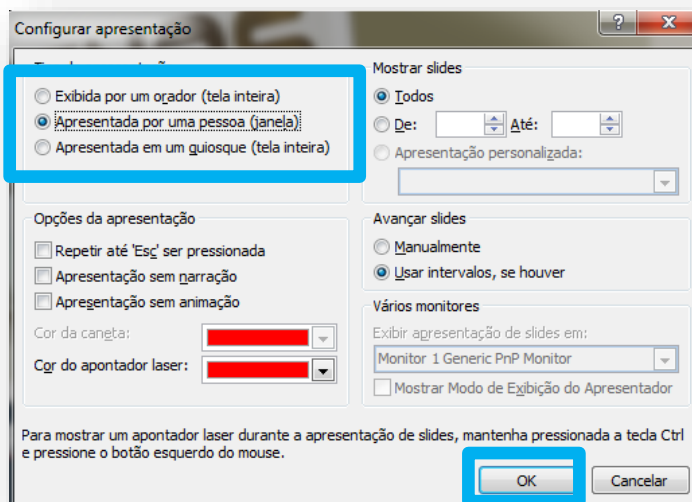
Configurar apresentação

?

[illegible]

Exibida por um orador (tela inteira)

Apresentada por uma pessoa (janela)

Apresentada em um quiosque (tela inteira)

Mostrar slides

Todos

De:

Até:

Apresentação personalizada:

Opções da apresentação

Repetir até 'Esc' ser pressionada

Apresentação sem narração

Apresentação sem animação

Cor da caneta:

Cor do apontador laser:

Avançar slides

Manualmente

Usar intervalos, se houver

Vários monitores

Exibir apresentação de slides em:

Monitor 1 Generic PnP Monitor

Mostrar Modo de Exibição do Apresentador

Para mostrar um apontador laser durante a apresentação de slides, mantenha pressionada a tecla Ctrl e pressione o botão esquerdo do mouse.

OK

Cancelar